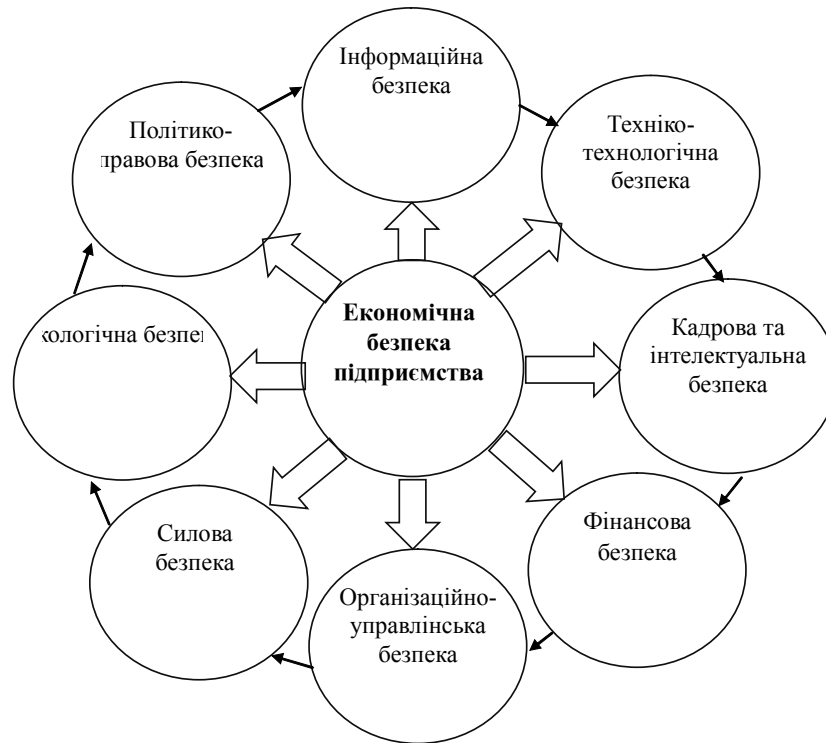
Інформаційна безпека

Політико-правова безпека

Техніко-технологічна безпека

Економічна безпека підприємства

кологічна безпе

Кадрова та інтелектуальна безпека

Силова безпека

Фінансова безпека

Організаційно-управлінська безпека